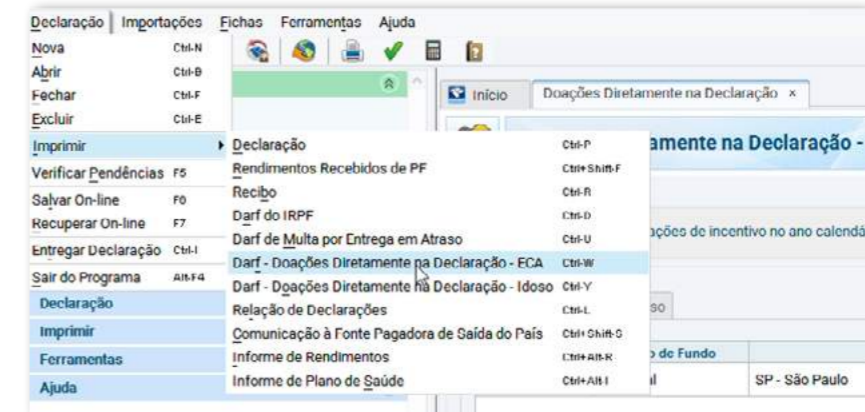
Declaração | Importações Fichas Ferramentas Ajuda

Nova Ctrl-N
Abrir Ctrl-B
Fechar Ctrl-F
Excluir Ctrl-E
Imprimir
Verificar Pendências F5
Salvar On-line F0
Recuperar On-line F7
Entregar Declaração Ctrl-I
Sair do Programa Alt-F4

Declaração
Imprimir
Ferramentas
Ajuda

Declaração Ctrl-P
Rendimentos Recebidos de PF Ctrl+Shift-F
Recibo Ctrl-R
Darf do IRPF Ctrl-D
Darf de Multa por Entrega em Atraso Ctrl-U
Darf - Doações Diretamente na Declaração - ECA Ctrl-W
Darf - Doações Diretamente na Declaração - Idoso Ctrl-Y
Relação de Declarações Ctrl-L
Comunicação à Fonte Pagadora de Saída do País Ctrl+Shift-S
Informe de Rendimentos Ctrl+Alt-R
Informe de Plano de Saúde Ctrl+Alt-I

Início
Doações Diretamente na Declaração ×
amente na Declaração -
ações de incentivo no ano calendá
so
o de Fundo
al
SP - São Paulo